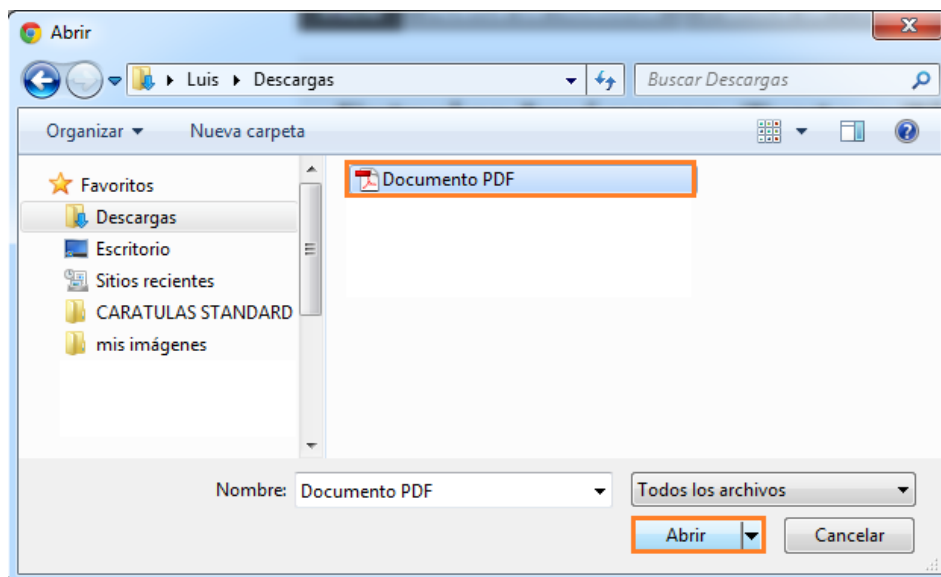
Abrir

Luis ▸ Descargas

Buscar Descargas

Organizar ▾ Nueva carpeta

Favoritos
Descargas
Escritorio
Sitios recientes
CARATULAS STANDARD
mis imágenes

Documento PDF

Nombre: Documento PDF

Todos los archivos

Abrir

Cancelar